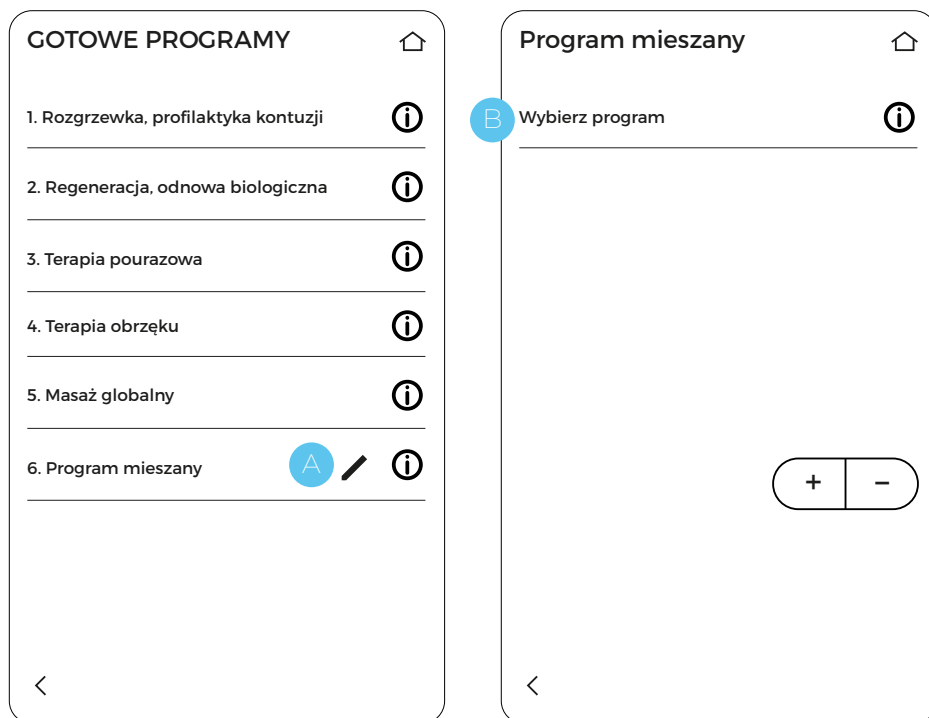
GOTOWE PROGRAMY

1. Rozgrzewka, profilaktyka kontuzji

2. Regeneracja, odnowa biologiczna

3. Terapia pourazowa

4. Terapia obrzęku

5. Masaż globalny

6. Program mieszany A

<

Program mieszany

B Wybierz program

+ −

<